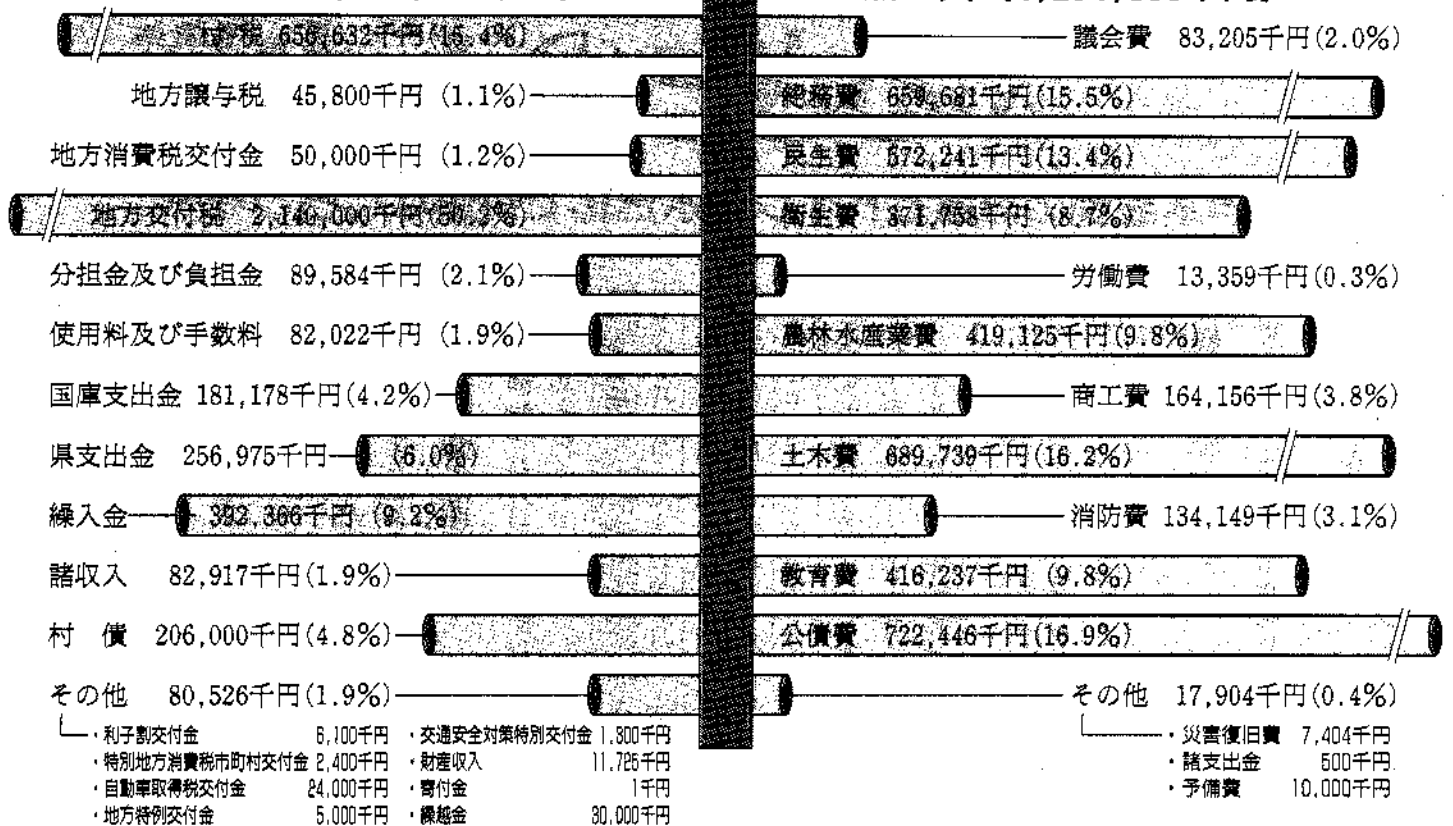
村税 656,632千円(15.4%)
議会費 83,205千円(2.0%)
地方譲与税 45,800千円 (1.1%)
総務費 659,681千円(15.5%)
地方消費税交付金 50,000千円 (1.2%)
民生費 572,241千円(13.4%)
地方交付税 2,140,000千円(50.3%)
衛生費 371,758千円 (8.7%)
分担金及び負担金 89,584千円 (2.1%)
労働費 13,359千円(0.3%)
使用料及び手数料 82,022千円 (1.9%)
農林水産業費 419,125千円(9.8%)
国庫支出金 181,178千円(4.2%)
商工費 164,156千円(3.8%)
県支出金 256,975千円 (6.0%)
土木費 689,739千円(16.2%)
繰入金 392,366千円 (9.2%)
消防費 134,149千円(3.1%)
諸収入 82,917千円(1.9%)
教育費 416,237千円 (9.8%)
村 債 206,000千円(4.8%)
公債費 722,446千円(16.9%)
その他 80,526千円(1.9%)
その他 17,904千円(0.4%)
・利子割交付金 6,100千円
・特別地方消費税市町村交付金 2,400千円
・自動車取得税交付金 24,000千円
・地方特例交付金 5,000千円
・交通安全対策特別交付金 1,800千円
・財産収入 11,725千円
・寄付金 1千円
・繰越金 30,000千円
・災害復旧費 7,404千円
・諸支出金 500千円
・予備費 10,000千円